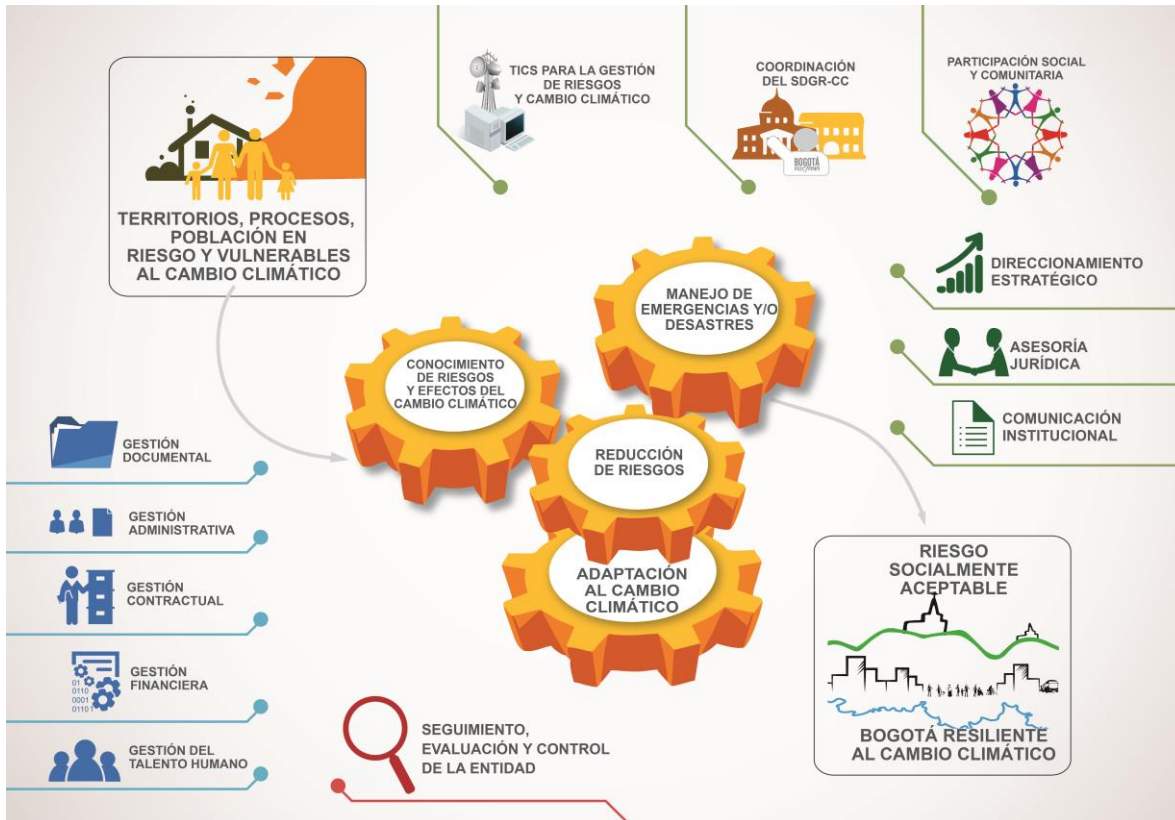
TICS PARA LA GESTIÓN DE RIESGOS Y CAMBIO CLIMÁTICO

COORDINACIÓN DEL SDGR-CC

BOGOTÁ

PARTICIPACIÓN SOCIAL Y COMUNITARIA

TERRITORIOS, PROCESOS, POBLACIÓN EN RIESGO Y VULNERABLES AL CAMBIO CLIMÁTICO

DIRECCIONAMIENTO ESTRATÉGICO

MANEJO DE EMERGENCIAS Y/O DESASTRES

ASESORÍA JURÍDICA

CONOCIMIENTO DE RIESGOS Y EFECTOS DEL CAMBIO CLIMÁTICO

COMUNICACIÓN INSTITUCIONAL

GESTIÓN DOCUMENTAL

REDUCCIÓN DE RIESGOS

GESTIÓN ADMINISTRATIVA

ADAPTACIÓN AL CAMBIO CLIMÁTICO

RIESGO SOCIALMENTE ACEPTABLE

GESTIÓN CONTRACTUAL

GESTIÓN FINANCIERA

01 0110 0001 01101

GESTIÓN DEL TALENTO HUMANO

SEGUIMIENTO, EVALUACIÓN Y CONTROL DE LA ENTIDAD

BOGOTÁ RESILIENTE AL CAMBIO CLIMÁTICO